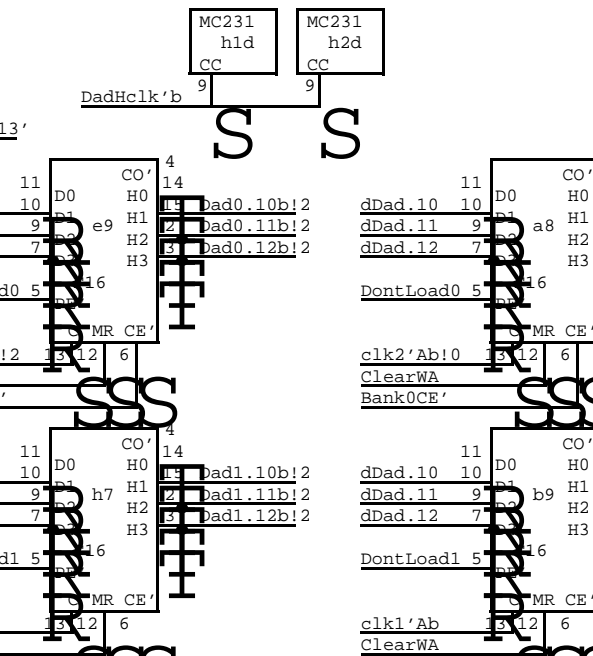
MC231
h1d
CC
9

MC231
h2d
CC
9

DadHclk'b

13'

S S

11
10
9
7
d0 5
D0
D1
D2
D3
PE
C
e9
CO'
4
14
H0
H1
H2
H3
16
MR CE'
13 12 6
15 Dad0.10b!2
2 Dad0.11b!2
3 Dad0.12b!2

!2

'

SSS

11
10
9
7
d1 5
D0
D1
D2
D3
PE
C
h7
CO'
4
14
H0
H1
H2
H3
16
MR CE'
13 12 6
15 Dad1.10b!2
2 Dad1.11b!2
3 Dad1.12b!2

SS

dDad.10 10
dDad.11 9
dDad.12 7
DontLoad0 5
11
D0
D1
D2
D3
PE
C
a8
CO'
H0
H1
H2
H3
16
MR CE'
13 12 6
clk2'Ab!0
ClearWA
Bank0CE'

SSS

dDad.10 10
dDad.11 9
dDad.12 7
DontLoad1 5
11
D0
D1
D2
D3
PE
C
b9
CO'
H0
H1
H2
H3
16
MR CE'
13 12 6
clk1'Ab
ClearWA

SS